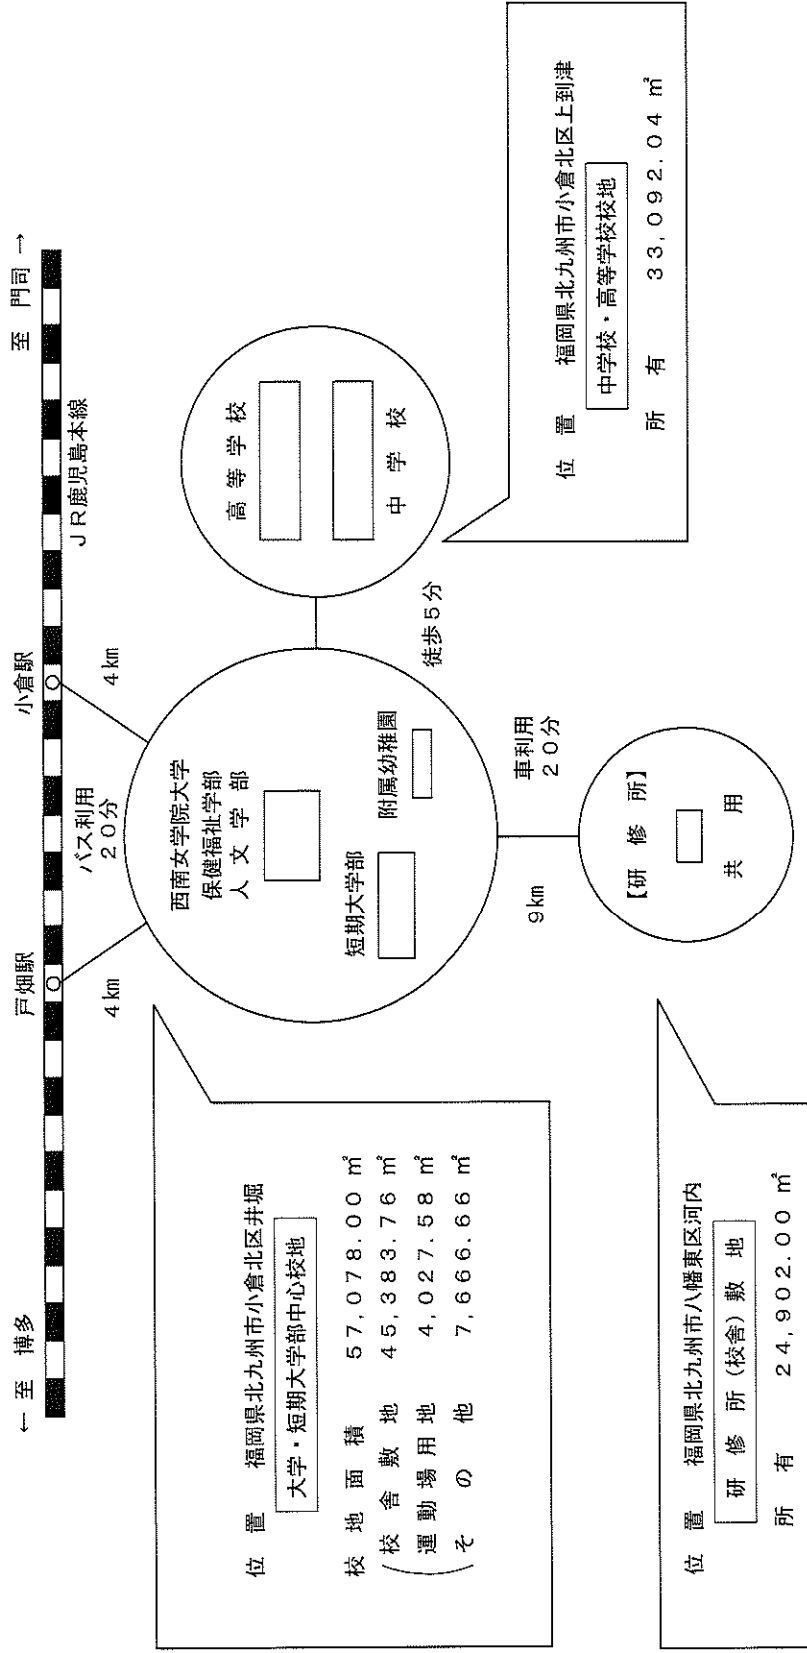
← 至 博多

戸畑駅

小倉駅

JR鹿児島本線

至 門司 →

4 km

バス利用
20分

4 km

西南女学院大学
保健福祉学部
人 文 学 部

短期大学部

附属幼稚園

徒歩5分

高 等 学 校

中 学 校

車利用
20分

9 km

【研 修 所】

共 用

位 置 福岡県北九州市小倉北区井堀

大学・短期大学部中心校地

校 地 面 積 57,078.00 ㎡
(校 舎 敷 地 45,383.76 ㎡
運 動 場 用 地 4,027.58 ㎡
そ の 他 7,666.66 ㎡)

位 置 福岡県北九州市小倉北区上到津

中学校・高等学校校地

所 有 33,092.04 ㎡

位 置 福岡県北九州市八幡東区河内

研 修 所 (校舎) 敷 地

所 有 24,902.00 ㎡